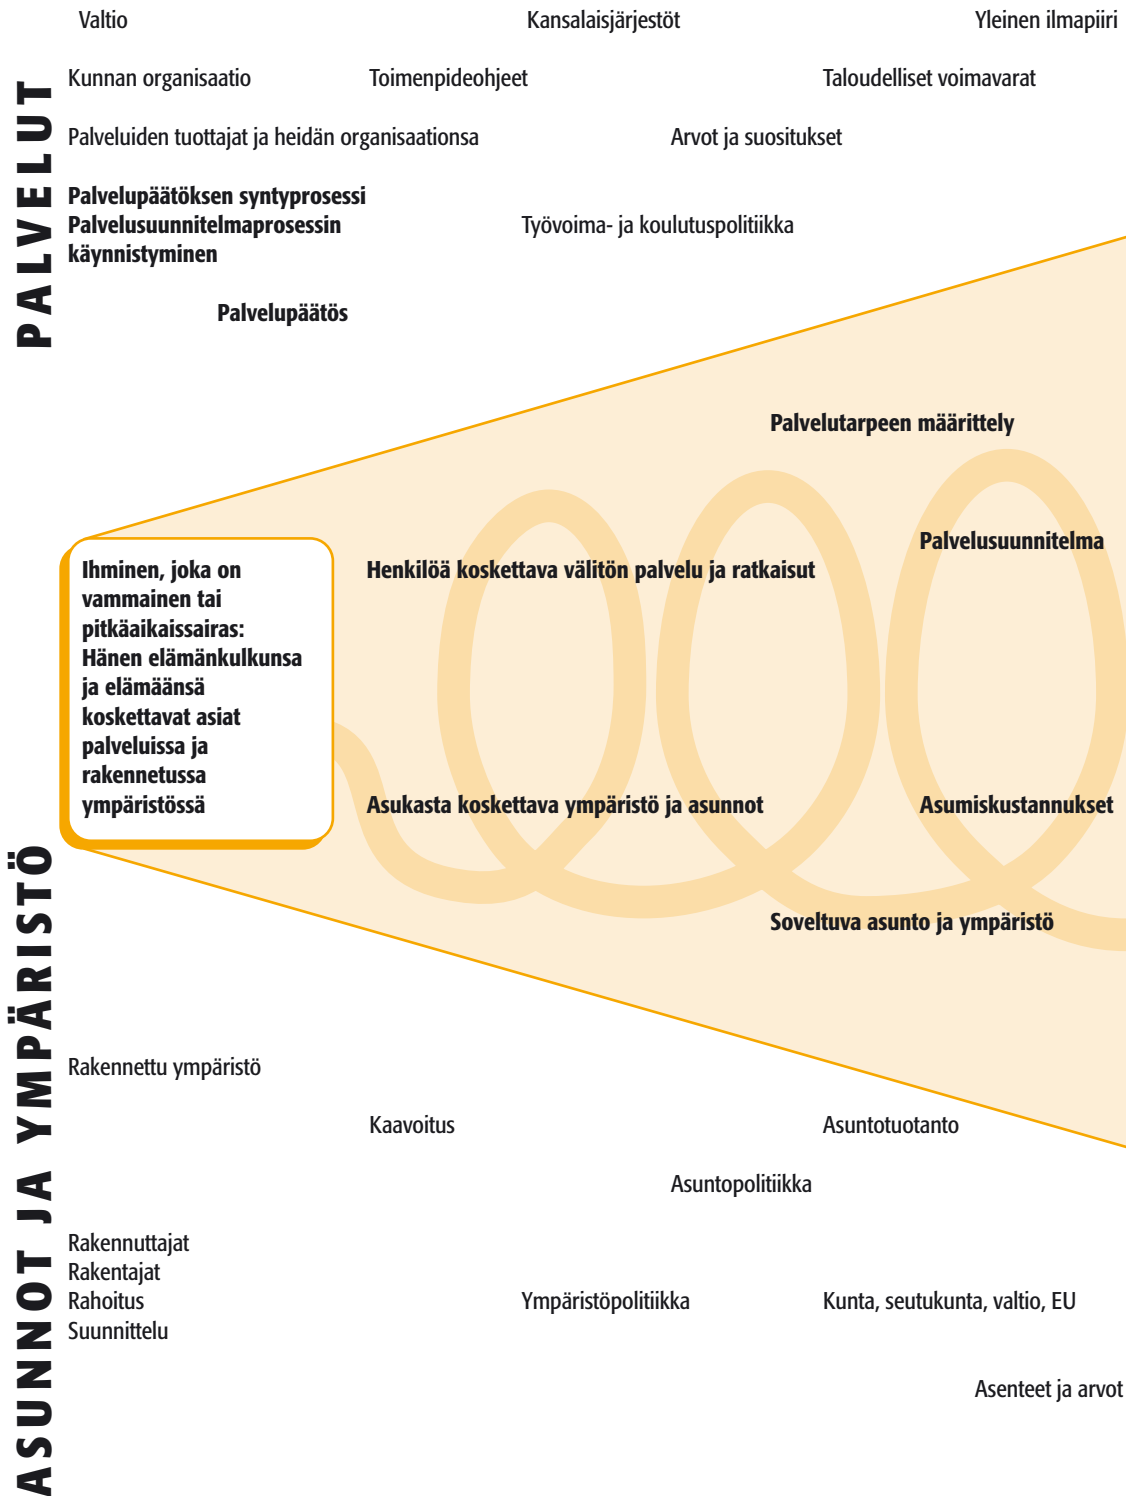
PALVELUT

Valtio

Kansalaisjärjestöt

Yleinen ilmapiiri

Kunnan organisaatio

Toimenpideohjeet

Taloudelliset voimavarat

Palveluiden tuottajat ja heidän organisaationsa

Arvot ja suositukset

Palvelupäätöksen syntyprosessi
Palvelusuunnitelmaprosessin käynnistyminen

Työvoima- ja koulutuspolitiikka

Palvelupäätös

Palvelutarpeen määrittely

Palvelusuunnitelma

Ihminen, joka on vammainen tai pitkäaikaissairas: Hänen elämänkulkunsa ja elämäänsä koskettavat asiat palveluissa ja rakennetussa ympäristössä

Henkilöä koskettava välitön palvelu ja ratkaisut

Asukasta koskettava ympäristö ja asunnot

Asumiskustannukset

Soveltuva asunto ja ympäristö

ASUNNOT JA YMPÄRISTÖ

Rakennettu ympäristö

Kaavoitus

Asuntotuotanto

Asuntopolitiikka

Rakennuttajat
Rakentajat
Rahoitus
Suunnittelu

Ympäristöpolitiikka

Kunta, seutukunta, valtio, EU

Asenteet ja arvot